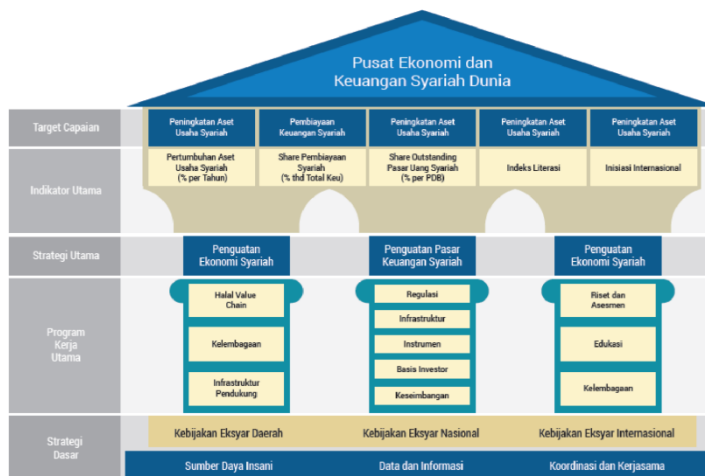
Pusat Ekonomi dan Keuangan Syariah Dunia

Target Capaian

Peningkatan Aset Usaha Syariah

Pembiayaan Keuangan Syariah

Peningkatan Aset Usaha Syariah

Peningkatan Aset Usaha Syariah

Peningkatan Aset Usaha Syariah

Indikator Utama

Pertumbuhan Aset Usaha Syariah (% per Tahun)

Share Pembiayaan Syariah (% thd Total Keu)

Share Outstanding Pasar Uang Syariah (% per PDB)

Indeks Literasi

Inisiasi Internasional

Strategi Utama

Penguatan Ekonomi Syariah

Penguatan Pasar Keuangan Syariah

Penguatan Ekonomi Syariah

Program Kerja Utama

Halal Value Chain

Kelembagaan

Infrastruktur Pendukung

Regulasi

Infrastruktur

Instrumen

Basis Investor

Keseimbangan

Riset dan Asesmen

Edukasi

Kelembagaan

Strategi Dasar

Kebijakan Eksyar Daerah

Kebijakan Eksyar Nasional

Kebijakan Eksyar Internasional

Sumber Daya Insani

Data dan Informasi

Koordinasi dan Kerjasama